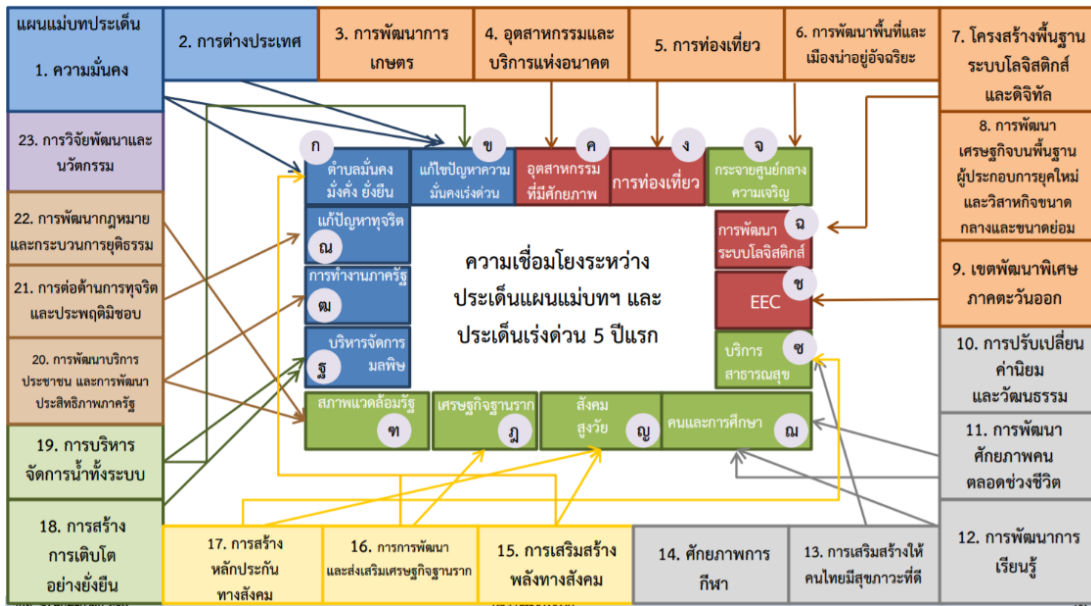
แผนแม่บทประเด็น

1. ความมั่นคง

2. การต่างประเทศ

3. การพัฒนาการเกษตร

4. อุตสาหกรรมและบริการแห่งอนาคต

5. การท่องเที่ยว

6. การพัฒนาพื้นที่และเมืองน่าอยู่อัจฉริยะ

7. โครงสร้างพื้นฐาน ระบบโลจิสติกส์ และดิจิทัล

23. การวิจัยพัฒนาและนวัตกรรม

8. การพัฒนาเศรษฐกิจบนพื้นฐานผู้ประกอบการยุคใหม่และวิสาหกิจขนาดกลางและขนาดย่อม

22. การพัฒนากฎหมายและกระบวนการยุติธรรม

21. การต่อต้านการทุจริตและประพฤติมิชอบ

9. เขตพัฒนาพิเศษภาคตะวันออก

20. การพัฒนาบริการประชาชน และการพัฒนาประสิทธิภาพภาครัฐ

10. การปรับเปลี่ยนค่านิยมและวัฒนธรรม

19. การบริหารจัดการน้ำทั้งระบบ

11. การพัฒนาศักยภาพคนตลอดช่วงชีวิต

18. การสร้างการเติบโตอย่างยั่งยืน

12. การพัฒนาการเรียนรู้

17. การสร้างหลักประกันทางสังคม

16. การการพัฒนาและส่งเสริมเศรษฐกิจฐานราก

15. การเสริมสร้างพลังทางสังคม

14. ศักยภาพการกีฬา

13. การเสริมสร้างให้คนไทยมีสุขภาวะที่ดี

ก ตำบลมั่นคง มั่งคั่ง ยั่งยืน

ข แก้ไขปัญหาความมั่นคงเร่งด่วน

ค อุตสาหกรรมที่มีศักยภาพ

ง การท่องเที่ยว

จ กระจายศูนย์กลางความเจริญ

ณ แก้ปัญหาทุจริต

ฒ การทำงานภาครัฐ

ฐ บริหารจัดการมลพิษ

ฉ การพัฒนาระบบโลจิสติกส์

ช EEC

ซ บริการสาธารณสุข

ความเชื่อมโยงระหว่างประเด็นแผนแม่บทฯ และประเด็นเร่งด่วน 5 ปีแรก

ฑ สภาพแวดล้อมรัฐ

ฎ เศรษฐกิจฐานราก

ญ สังคมสูงวัย

ฌ คนและการศึกษา